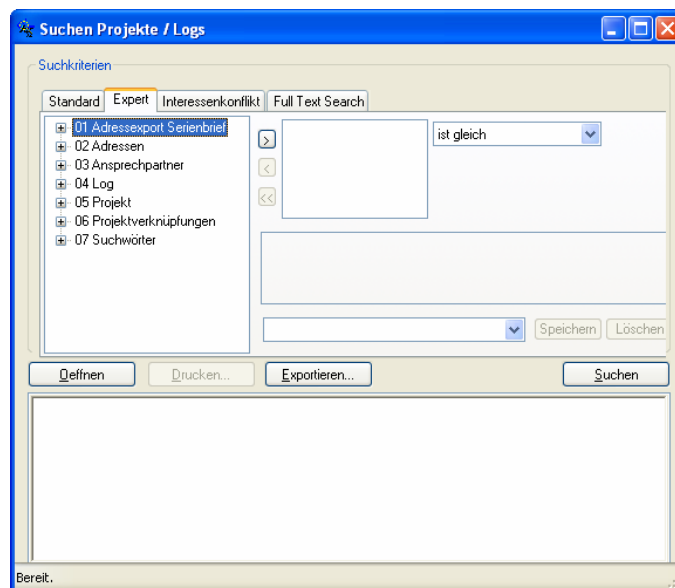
Suchen Projekte / Logs

Suchkriterien

Standard | Expert | Interessenkonflikt | Full Text Search

01 Adressexport Serienbrief
02 Adressen
03 Ansprechpartner
04 Log
05 Projekt
06 Projektverknüpfungen
07 Suchwörter

>
<
<<

ist gleich

Speichern | Löschen

Oeffnen | Drucken... | Exportieren... | Suchen

Bereit.